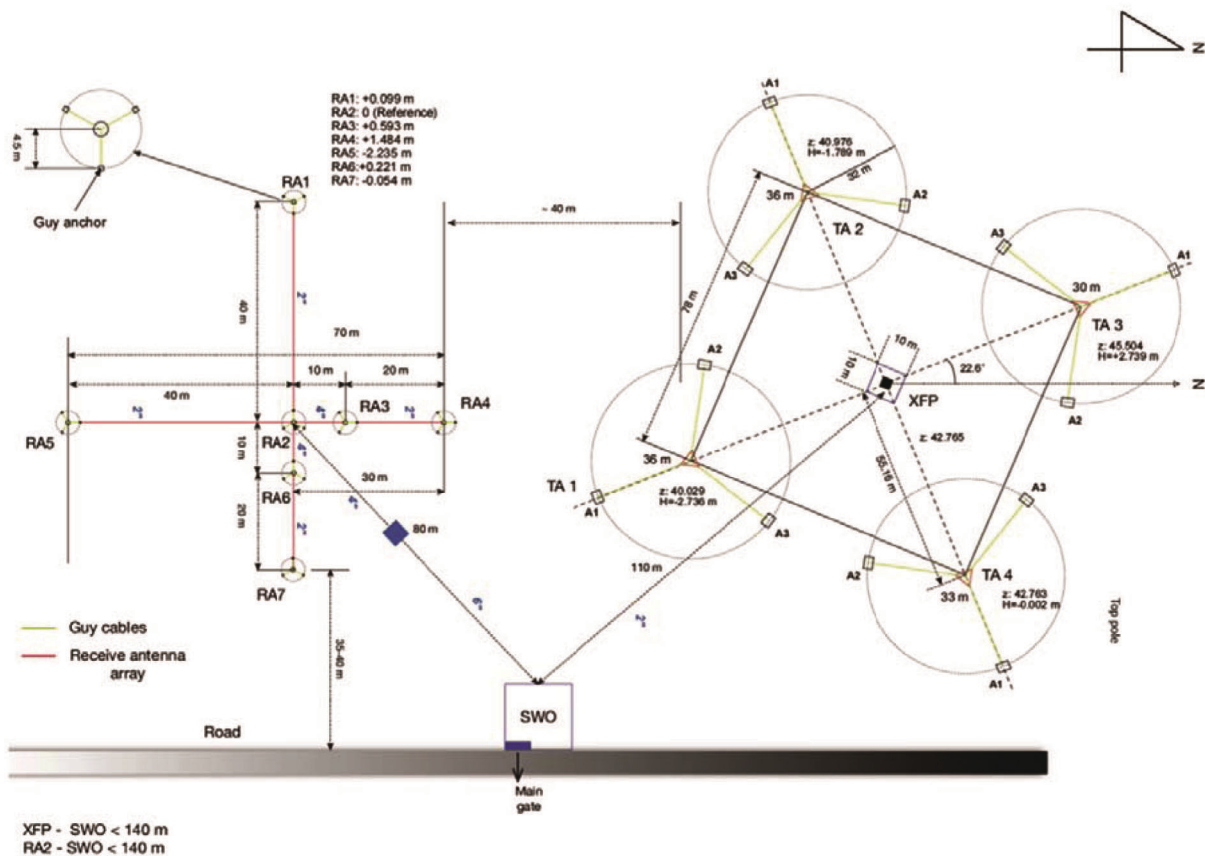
N

RA1: +0.099 m
RA2: 0 (Reference)
RA3: +0.593 m
RA4: +1.484 m
RA5: -2.235 m
RA6: +0.221 m
RA7: -0.054 m

4.5 m

Guy anchor

RA1

40 m

~ 40 m

70 m

10 m

20 m

40 m

RA5

RA2

RA3

RA4

10 m

RA6

30 m

20 m

RA7

80 m

35-40 m

Guy cables

Receive antenna array

Road

SWO

Main gate

XFP - SWO < 140 m
RA2 - SWO < 140 m

110 m

A1

z: 40.976
H=-1.789 m

32 m

36 m

A2

TA 2

A3

A3

A1

30 m

TA 3

z: 45.504
H=+2.739 m

A2

78 m

A2

10 m

10 m

22.6°

N

XFP

z: 42.765

36 m

55.18 m

TA 1

z: 40.029
H=-2.736 m

A1

A3

A3

A2

33 m

TA 4

z: 42.763
H=-0.002 m

A1

Top pole